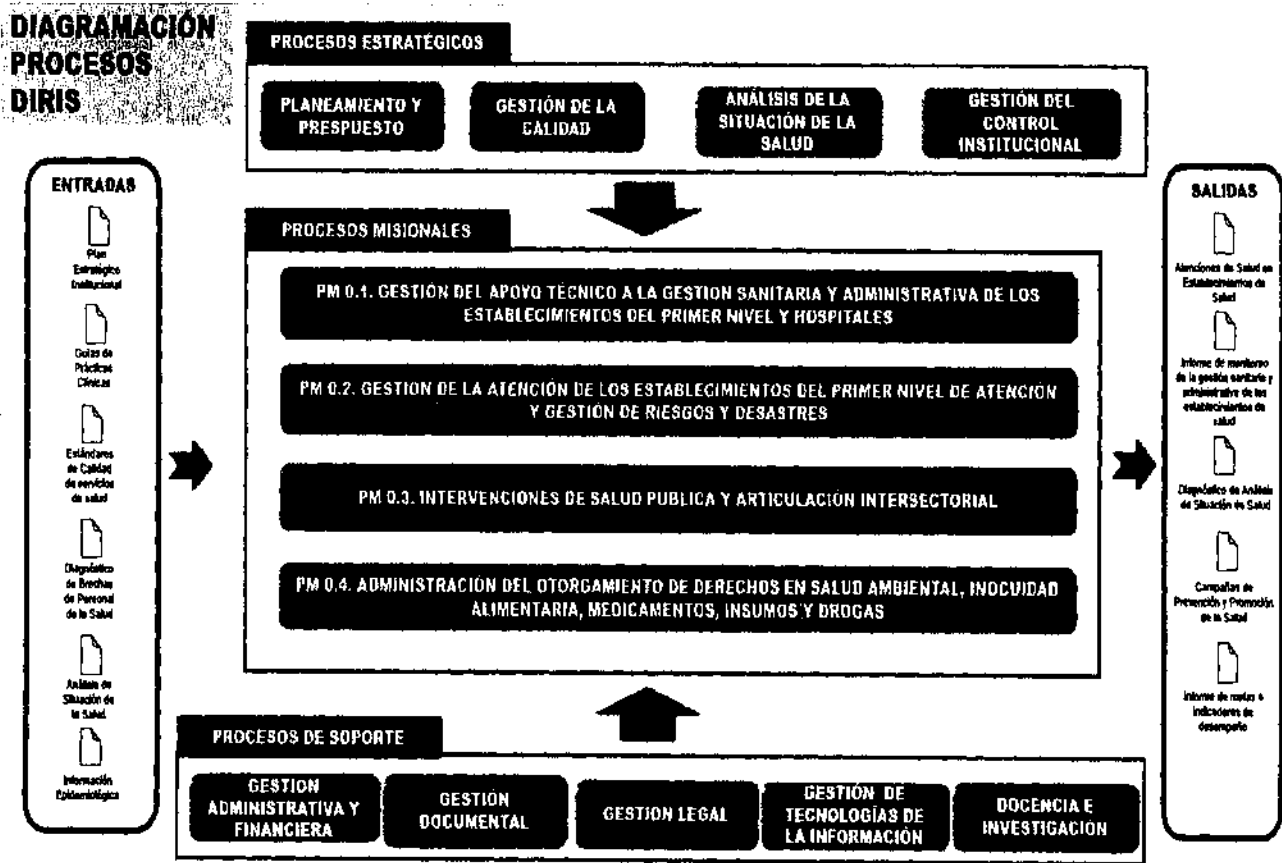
DIAGRAMACIÓN PROCESOS DIRIS

PROCESOS ESTRATÉGICOS

PLANEAMIENTO Y PRESPUESTO

GESTIÓN DE LA CALIDAD

ANÁLISIS DE LA SITUACIÓN DE LA SALUD

GESTIÓN DEL CONTROL INSTITUCIONAL

ENTRADAS

Plan Estratégico Institucional

Guías de Prácticas Clínicas

Estándares de Calidad de servicios de salud

Diagnóstico de Brechas de Personal de la Salud

Análisis de Situación de la Salud

Información Epidemiológica

PROCESOS MISIONALES

PM 0.1. GESTIÓN DEL APOYO TÉCNICO A LA GESTION SANITARIA Y ADMINISTRATIVA DE LOS ESTABLECIMIENTOS DEL PRIMER NIVEL Y HOSPITALES

PM 0.2. GESTION DE LA ATENCIÓN DE LOS ESTABLECIMIENTOS DEL PRIMER NIVEL DE ATENCIÓN Y GESTIÓN DE RIESGOS Y DESASTRES

PM 0.3. INTERVENCIONES DE SALUD PUBLICA Y ARTICULACIÓN INTERSECTORIAL

PM 0.4. ADMINISTRACIÓN DEL OTORGAMIENTO DE DERECHOS EN SALUD AMBIENTAL, INOCUIDAD ALIMENTARIA, MEDICAMENTOS, INSUMOS Y DROGAS

SALIDAS

Atenciones de Salud en Establecimientos de Salud

Informe de monitoreo de la gestión sanitaria y administrativa de los establecimientos de salud

Diagnóstico de Análisis de Situación de Salud

Campañas de Prevención y Promoción de la Salud

Informe de metas e indicadores de desempeño

PROCESOS DE SOPORTE

GESTION ADMINISTRATIVA Y FINANCIERA

GESTIÓN DOCUMENTAL

GESTION LEGAL

GESTIÓN DE TECNOLOGÍAS DE LA INFORMACIÓN

DOCENCIA E INVESTIGACIÓN